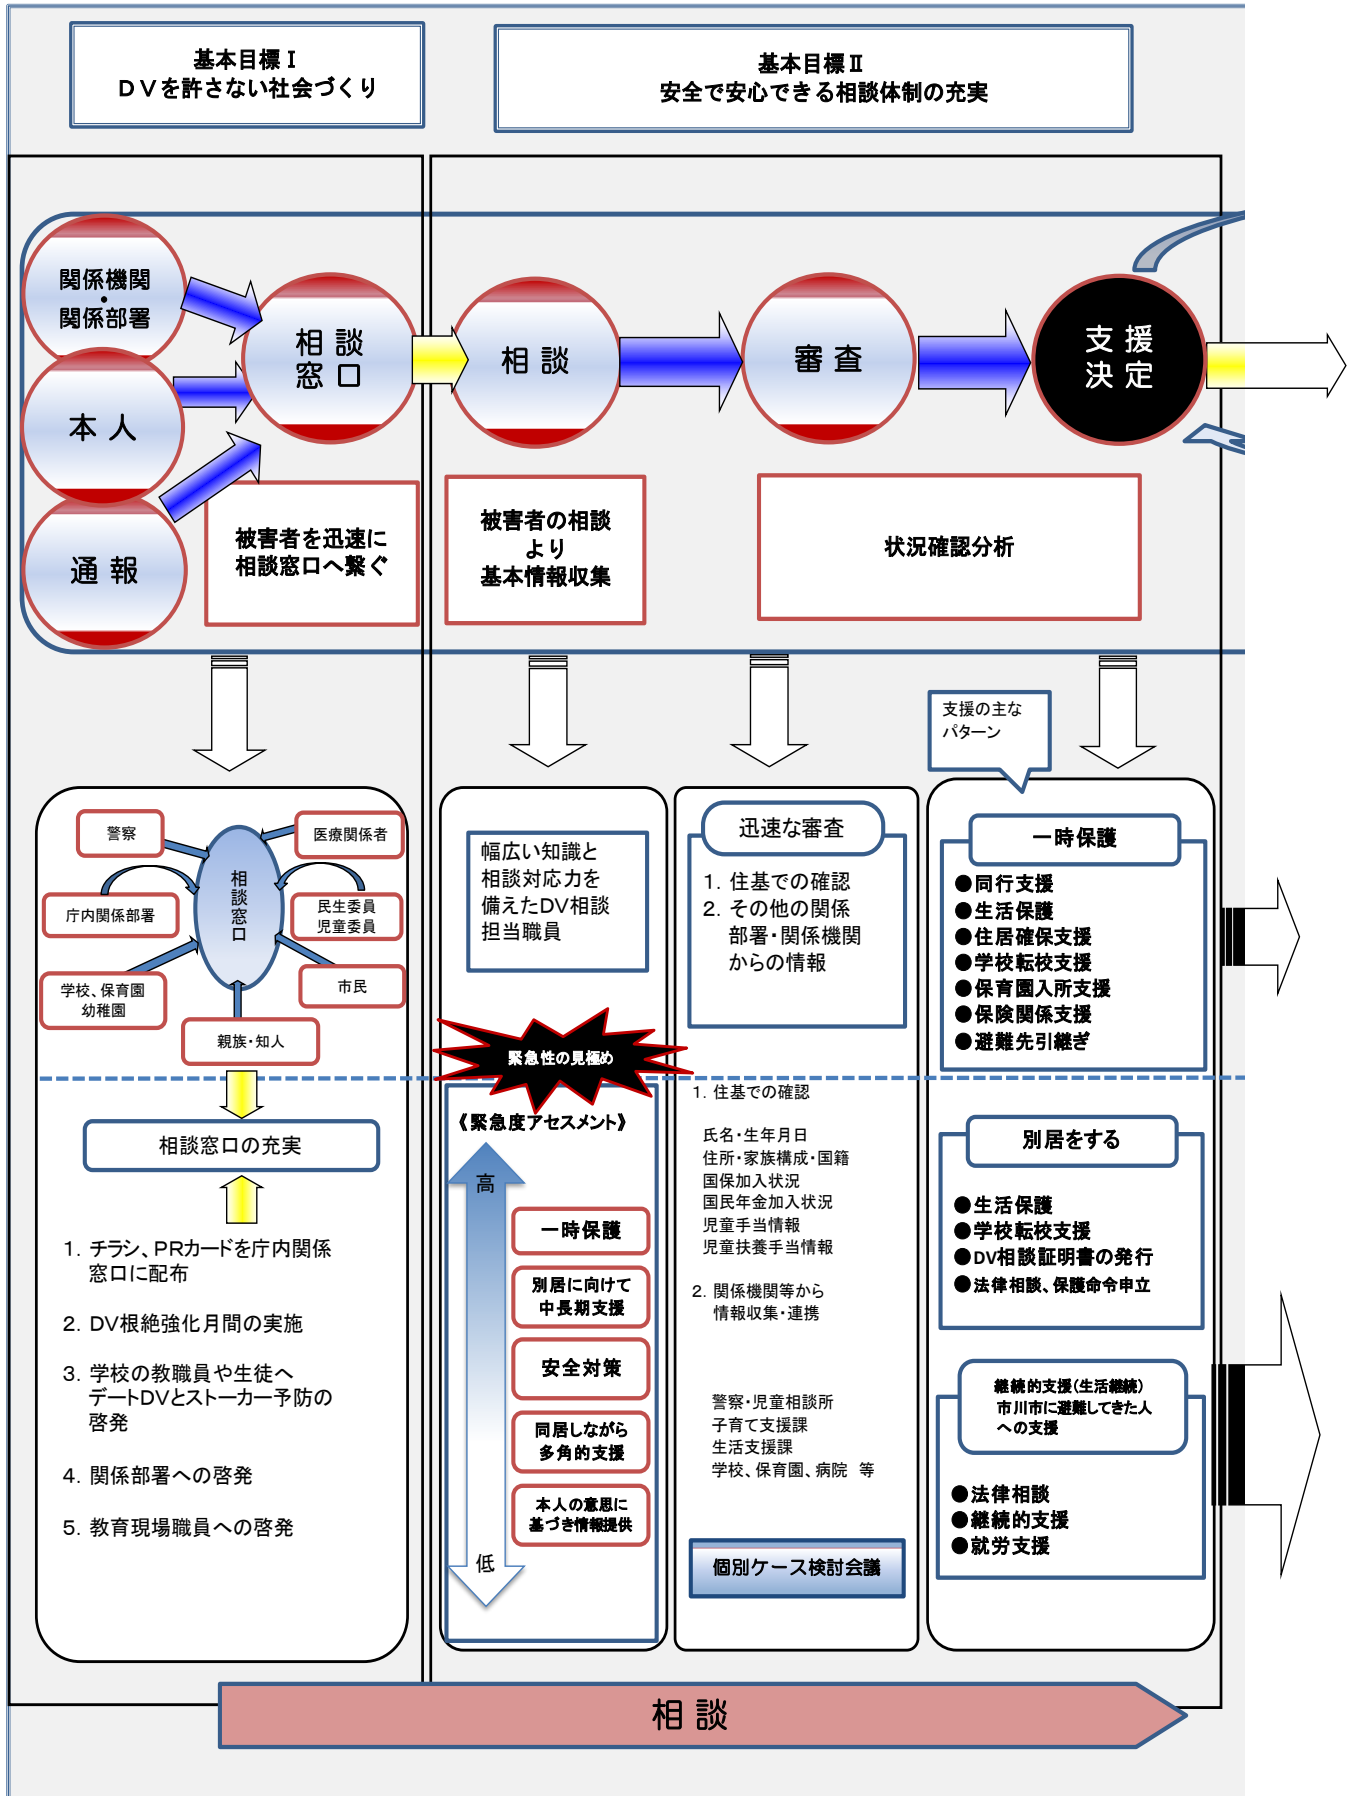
基本目標Ⅰ
ＤＶを許さない社会づくり

基本目標Ⅱ
安全で安心できる相談体制の充実

関係機関
・
関係部署

本 人

通 報

相 談
窓 口

被害者を迅速に
相談窓口へ繋ぐ

相 談

被害者の相談
より
基本情報収集

審 査

状況確認分析

支 援
決 定

支援の主な
パターン

警察

医療関係者

庁内関係部署

相談窓口

民生委員
児童委員

学校、保育園
幼稚園

市民

親族・知人

相談窓口の充実

1. チラシ、PRカードを庁内関係窓口に配布

2. DV根絶強化月間の実施

3. 学校の教職員や生徒へ
デートDVとストーカー予防の
啓発

4. 関係部署への啓発

5. 教育現場職員への啓発

幅広い知識と
相談対応力を
備えたDV相談
担当職員

緊急性の見極め

《緊急度アセスメント》

高

一時保護

別居に向けて
中長期支援

安全対策

同居しながら
多角的支援

本人の意思に
基づき情報提供

低

迅速な審査

1. 住基での確認
2. その他の関係
部署・関係機関
からの情報

1. 住基での確認

氏名・生年月日
住所・家族構成・国籍
国保加入状況
国民年金加入状況
児童手当情報
児童扶養手当情報

2. 関係機関等から
情報収集・連携

警察・児童相談所
子育て支援課
生活支援課
学校、保育園、病院　等

個別ケース検討会議

一時保護

●同行支援
●生活保護
●住居確保支援
●学校転校支援
●保育園入所支援
●保険関係支援
●避難先引継ぎ

別居をする

●生活保護
●学校転校支援
●DV相談証明書の発行
●法律相談、保護命令申立

継続的支援(生活継続)
市川市に避難してきた人
への支援

●法律相談
●継続的支援
●就労支援

相 談